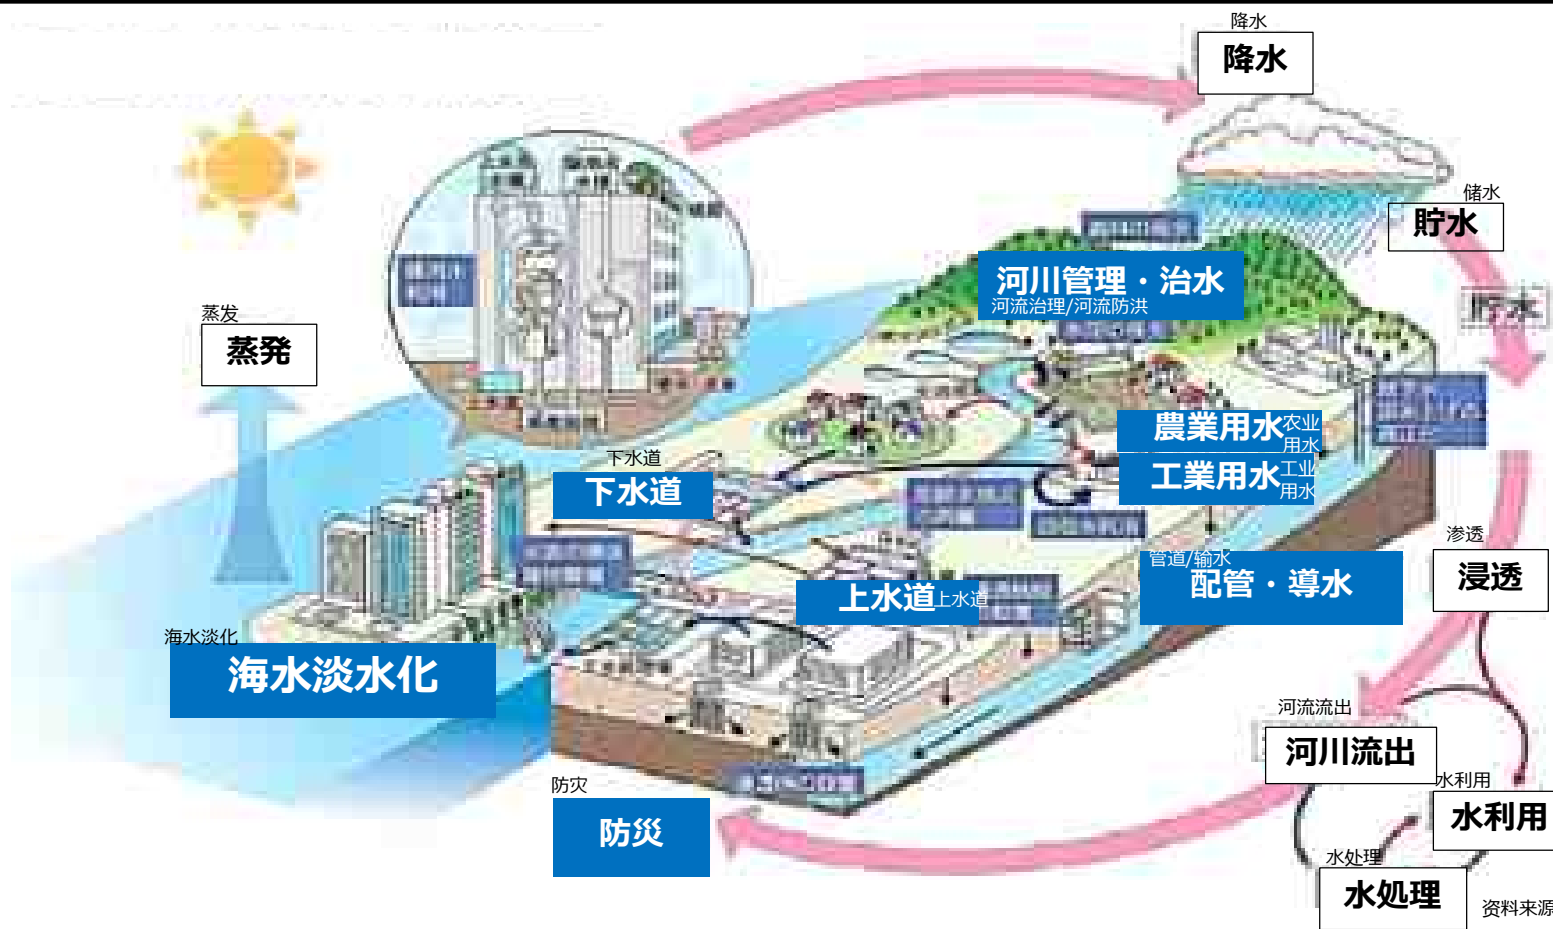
降水
降水

储水
貯水

蒸发
蒸発

河川管理・治水
河流治理/河流防洪

農業用水农业用水

工業用水工业用水

下水道
下水道

管道/输水
配管・導水

渗透
浸透

上水道上水道

海水淡化
海水淡水化

河流流出
河川流出

水利用
水利用

水处理
水処理

防灾
防災

资料来源